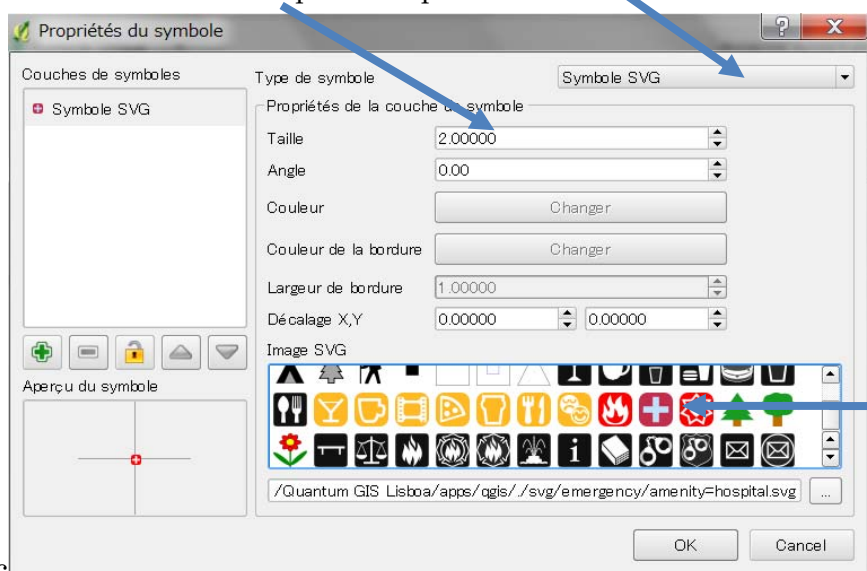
Propriétés du symbole

Couches de symboles

Symbole SVG

Aperçu du symbole

Type de symbole

Symbole SVG

Propriétés de la couche de symbole

Taille 2.00000

Angle 0.00

Couleur Changer

Couleur de la bordure Changer

Largeur de bordure 1.00000

Décalage X,Y 0.00000 0.00000

Image SVG

/Quantum GIS Lisboa/apps/qgis/./svg/emergency/amenity=hospital.svg ...

OK Cancel